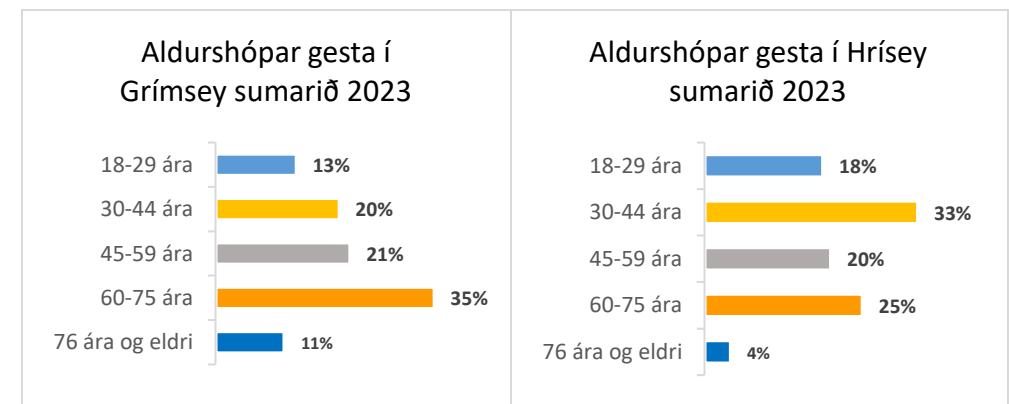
Aldurshópar gesta í Grímsey sumarið 2023

18-29 ára 13%
30-44 ára 20%
45-59 ára 21%
60-75 ára 35%
76 ára og eldri 11%

Aldurshópar gesta í Hrísey sumarið 2023

18-29 ára 18%
30-44 ára 33%
45-59 ára 20%
60-75 ára 25%
76 ára og eldri 4%